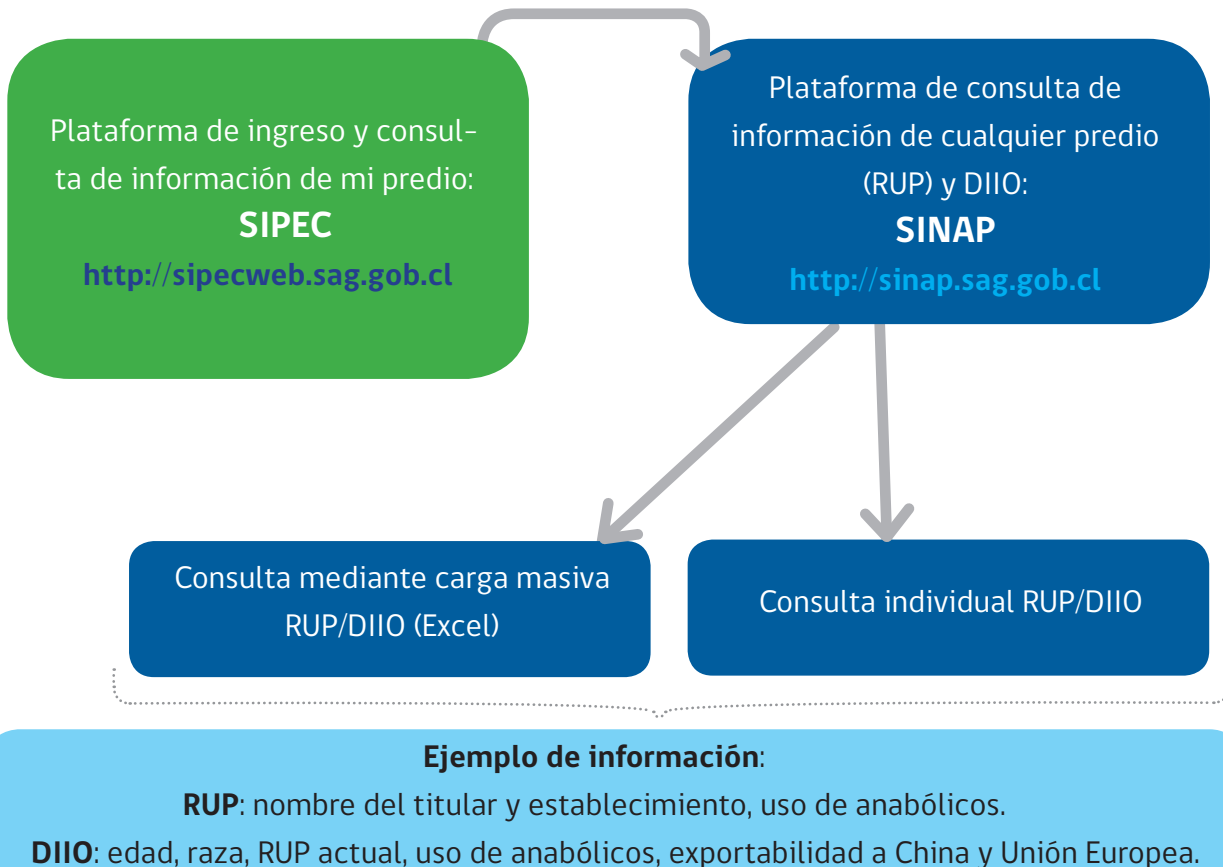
Plataforma de ingreso y consulta de información de mi predio:
**SIPEC**
http://sipecweb.sag.gob.cl

Plataforma de consulta de información de cualquier predio (RUP) y DIIO:
**SINAP**
http://sinap.sag.gob.cl

Consulta mediante carga masiva RUP/DIIO (Excel)

Consulta individual RUP/DIIO

**Ejemplo de información**:
**RUP**: nombre del titular y establecimiento, uso de anabólicos.
**DIIO**: edad, raza, RUP actual, uso de anabólicos, exportabilidad a China y Unión Europea.